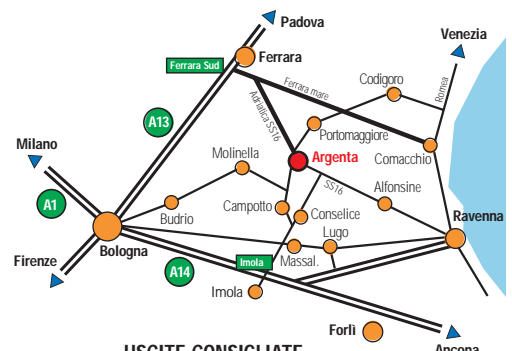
Padova
Ferrara
Ferrara Sud
Venezia
Codigoro
Ferrara mare
Romea
Adriatica SS16
A13
Portomaggiore
Milano
Molinella
Argenta
Comacchio
SS16
Alfonsine
A1
Campotto
Budrio
Conselice
Ravenna
Lugo
Bologna
Massal.
Firenze
A14
Imola
Imola
Forlì
USCITE CONSIGLIATE
Ancona